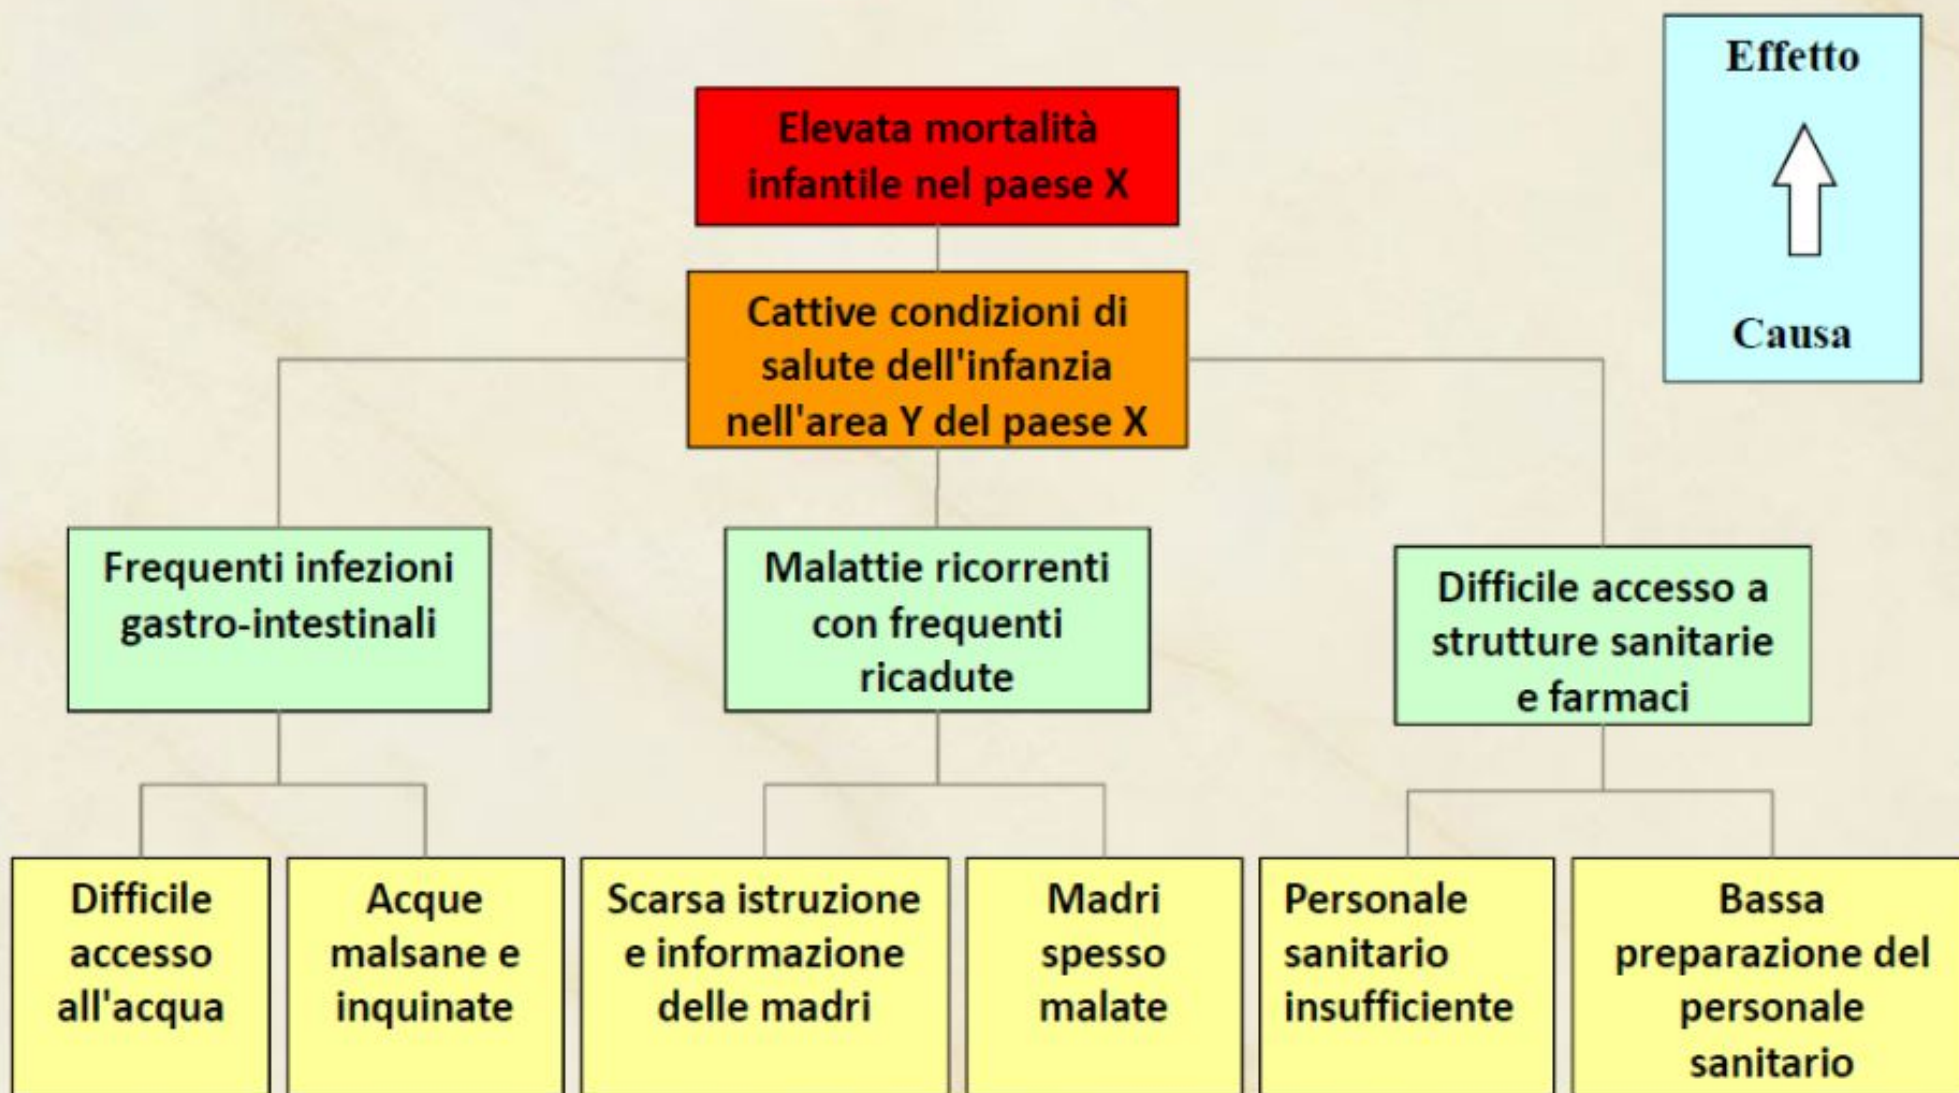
Effetto

Causa

Elevata mortalità infantile nel paese X

Cattive condizioni di salute dell'infanzia nell'area Y del paese X

Frequenti infezioni gastro-intestinali

Malattie ricorrenti con frequenti ricadute

Difficile accesso a strutture sanitarie e farmaci

Difficile accesso all'acqua

Acque malsane e inquinate

Scarsa istruzione e informazione delle madri

Madri spesso malate

Personale sanitario insufficiente

Bassa preparazione del personale sanitario